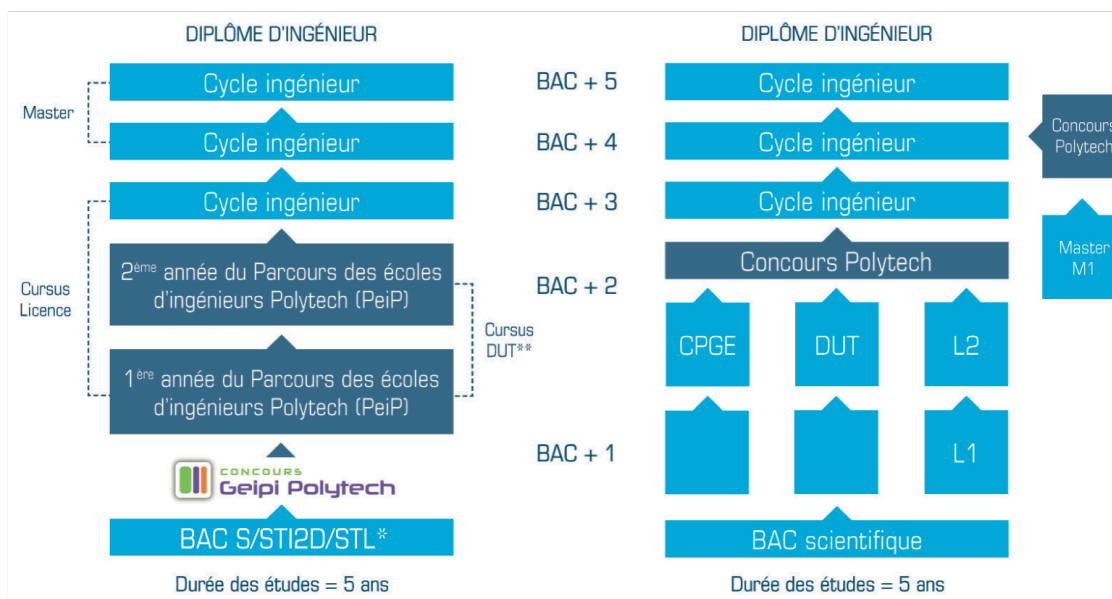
DIPLÔME D'INGÉNIEUR

Master

Cycle ingénieur

Cycle ingénieur

Cursus Licence

Cycle ingénieur

2ème année du Parcours des écoles d'ingénieurs Polytech (PeiP)

Cursus DUT**

1ère année du Parcours des écoles d'ingénieurs Polytech (PeiP)

CONCOURS Geipi Polytech

BAC S/STI2D/STL*

Durée des études = 5 ans

BAC + 5

BAC + 4

BAC + 3

BAC + 2

BAC + 1

DIPLÔME D'INGÉNIEUR

Cycle ingénieur

Cycle ingénieur

Cycle ingénieur

Concours Polytech

CPGE

DUT

L2

L1

BAC scientifique

Durée des études = 5 ans

Concours Polytech

Master M1